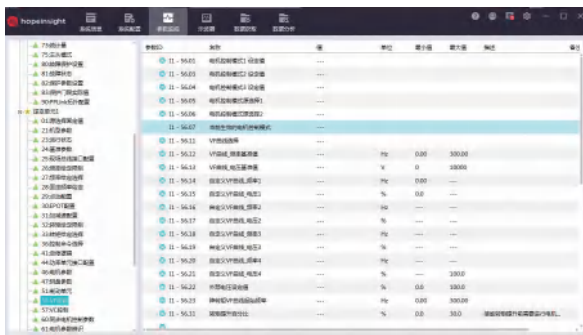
hopeinsight

系统概览 | 系统配置 | 参数监控 | 示波器 | 数据控制 | 数据分析

7B调试参数
7C系统参数
8D故障保护设置
8E故障记录
8G故障代码设置
8J故障复位设置
9D PLus扩展设置
设备参数
01基本运行参数
21机器参数
22控制参数
24速度参数
25电机参数
26模拟量输入
27模拟量输出
28数字量输入
29数字量输出
2D过程PID
30PID控制
31速度参数
32转矩控制参数
33设定值参数
35编码器参数
36制动参数
40通讯参数
44过程控制参数
46电机参数
47转速参数
51电机参数
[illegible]
57VF控制
60电机参数
61电机参数

| 参数ID | 名称 | 值 | 单位 | 最小值 | 最大值 | 描述 | 备注 |
|---|---|---|---|---|---|---|---|
| 11 - 56.01 | 电机控制模式1 设定值 | --- | | | | | |
| 11 - 56.03 | 电机控制模式2 设定值 | --- | | | | | |
| 11 - 56.04 | 电机控制模式3 设定值 | --- | | | | | |
| 11 - 56.05 | 电机控制模式选择1 | --- | | | | | |
| 11 - 56.06 | 电机控制模式选择2 | --- | | | | | |
| 11 - 56.07 | 电机控制模式选择3 | --- | | | | | |
| 11 - 56.11 | VF曲线选择 | --- | | | | | |
| 11 - 56.12 | VF曲线_频率基准值 | --- | Hz | 0.00 | 300.00 | | |
| 11 - 56.13 | VF曲线_电压基准值 | --- | V | 0 | 10000 | | |
| 11 - 56.14 | 自定义VF曲线_频率1 | --- | Hz | 0.00 | | | |
| 11 - 56.15 | 自定义VF曲线_电压1 | --- | % | 0.0 | | | |
| 11 - 56.16 | 自定义VF曲线_频率2 | --- | Hz | | | | |
| 11 - 56.17 | 自定义VF曲线_电压2 | --- | % | | | | |
| 11 - 56.18 | 自定义VF曲线_频率3 | --- | Hz | | | | |
| 11 - 56.19 | 自定义VF曲线_电压3 | --- | % | | | | |
| 11 - 56.20 | 自定义VF曲线_频率4 | --- | Hz | | | | |
| 11 - 56.21 | 自定义VF曲线_电压4 | --- | % | | 100.0 | | |
| 11 - 56.22 | 手动电压提升值 | --- | % | 0.0 | 100.0 | | |
| 11 - 56.23 | 转矩提升截止频率 | --- | Hz | 0.00 | 300.00 | | |
| 11 - 56.31 | 滑差补偿系数 | --- | % | 0.0 | 30.0 | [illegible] | |